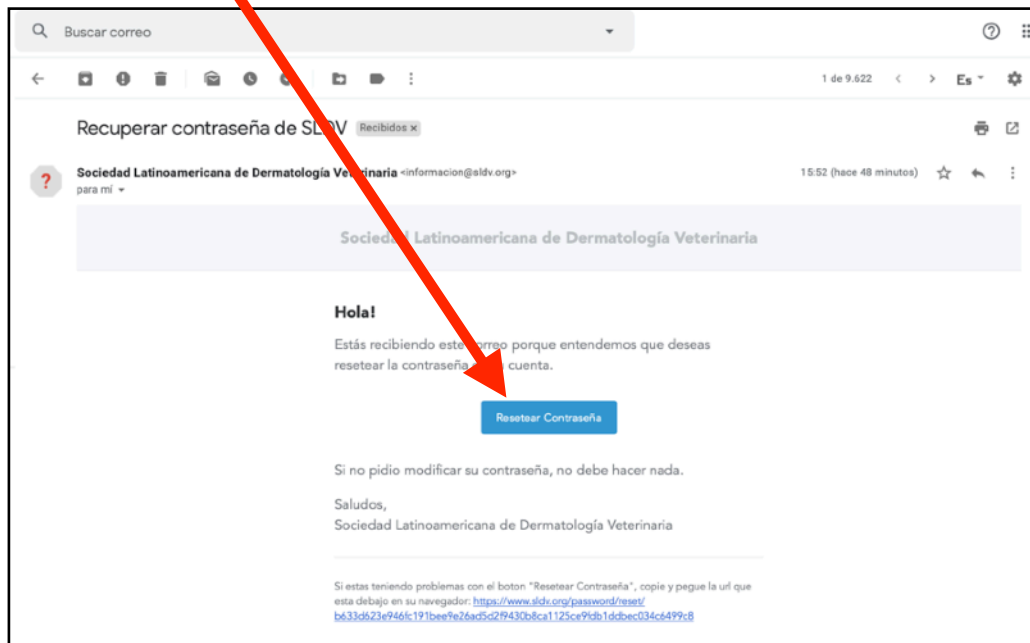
Buscar correo

1 de 9.622

Es

Recuperar contraseña de SL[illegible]V Recibidos ×

Sociedad Latinoamericana de Dermatología Ve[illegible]inaria <informacion@sldv.org>
para mí

15:52 (hace 48 minutos)

Socied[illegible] Latinoamericana de Dermatología Veterinaria

Hola!

Estás recibiendo este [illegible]rreo porque entendemos que deseas resetear la contraseña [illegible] cuenta.

Resetear Contraseña

Si no pidio modificar su contraseña, no debe hacer nada.

Saludos,
Sociedad Latinoamericana de Dermatología Veterinaria

Si estas teniendo problemas con el boton "Resetear Contraseña", copie y pegue la url que esta debajo en su navegador: https://www.sldv.org/password/reset/b633d623e946fc191bee9e26ad5d2f9430b8ca1125ce9fdb1ddbec034c6499c8